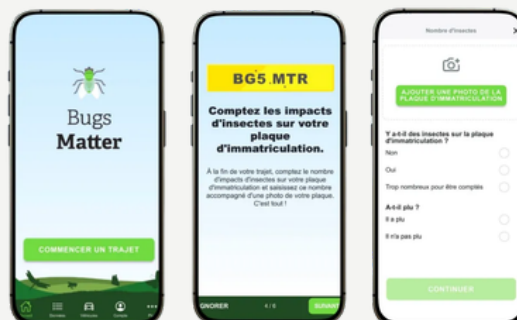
Bugs
Matter

COMMENCER UN TRAJET

Trajets Données Véhicules Compte

BG5 MTR

Comptez les impacts d'insectes sur votre plaque d'immatriculation.

À la fin de votre trajet, comptez le nombre d'impacts d'insectes sur votre plaque d'immatriculation et saisissez ce nombre accompagné d'une photo de votre plaque. C'est tout !

IGNORER 4 / 6 SUIVANT

Nombre d'insectes

AJOUTER UNE PHOTO DE LA PLAQUE D'IMMATRICULATION

Y a-t-il des insectes sur la plaque d'immatriculation ?

Non

Oui

Trop nombreux pour être comptés

A-t-il plu ?

Il a plu

Il n'a pas plu

CONTINUER